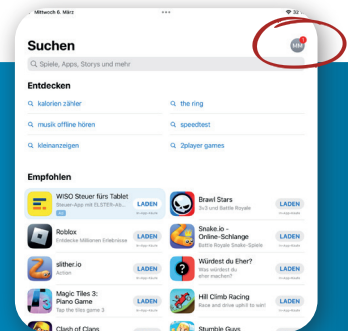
Mittwoch 6. März

32

Suchen

MM

Spiele, Apps, Storys und mehr

Entdecken

kalorien zähler

the ring

musik offline hören

speedtest

kleinanzeigen

2player games

Empfohlen

WISO Steuer fürs Tablet
Steuer-App mit ELSTER-Ab...

LADEN
In-App-Käufe

Brawl Stars
3v3 und Battle Royale

LADEN
In-App-Käufe

Roblox
Entdecke Millionen Erlebnisse

LADEN
In-App-Käufe

Snake.io – Online-Schlange
Battle Royale Snake-Spiele

LADEN
In-App-Käufe

slither.io
Action

LADEN
In-App-Käufe

Würdest du Eher?
Was würdest du eher machen?

LADEN
In-App-Käufe

Magic Tiles 3: Piano Game
Tap the tiles game 3

LADEN
In-App-Käufe

Hill Climb Racing
Race and drive uphill to win!

LADEN
In-App-Käufe

Clash of Clans

Stumble Guys